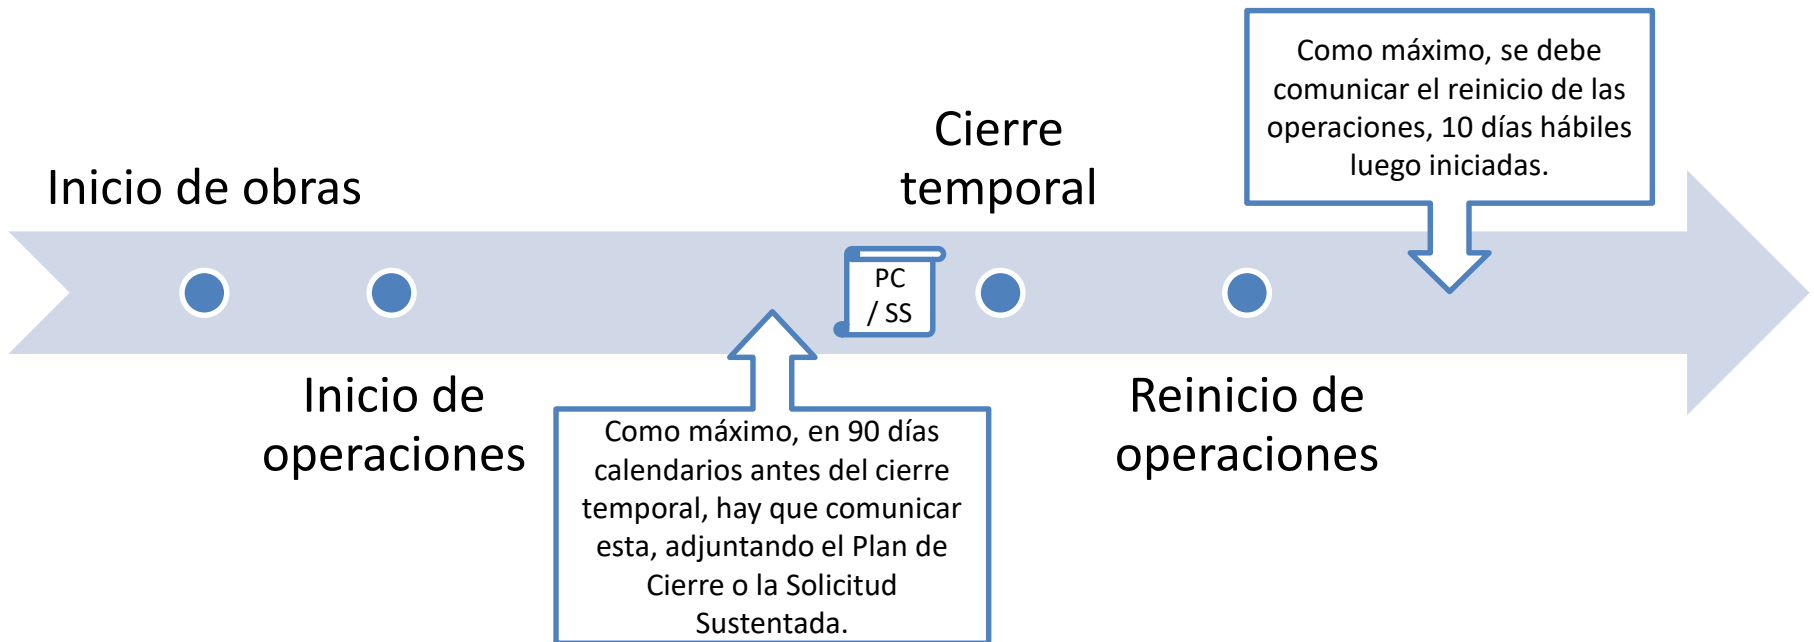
Como máximo, se debe comunicar el reinicio de las operaciones, 10 días hábiles luego iniciadas.

Inicio de obras

Cierre temporal

PC / SS

Inicio de operaciones

Como máximo, en 90 días calendarios antes del cierre temporal, hay que comunicar esta, adjuntando el Plan de Cierre o la Solicitud Sustentada.

Reinicio de operaciones